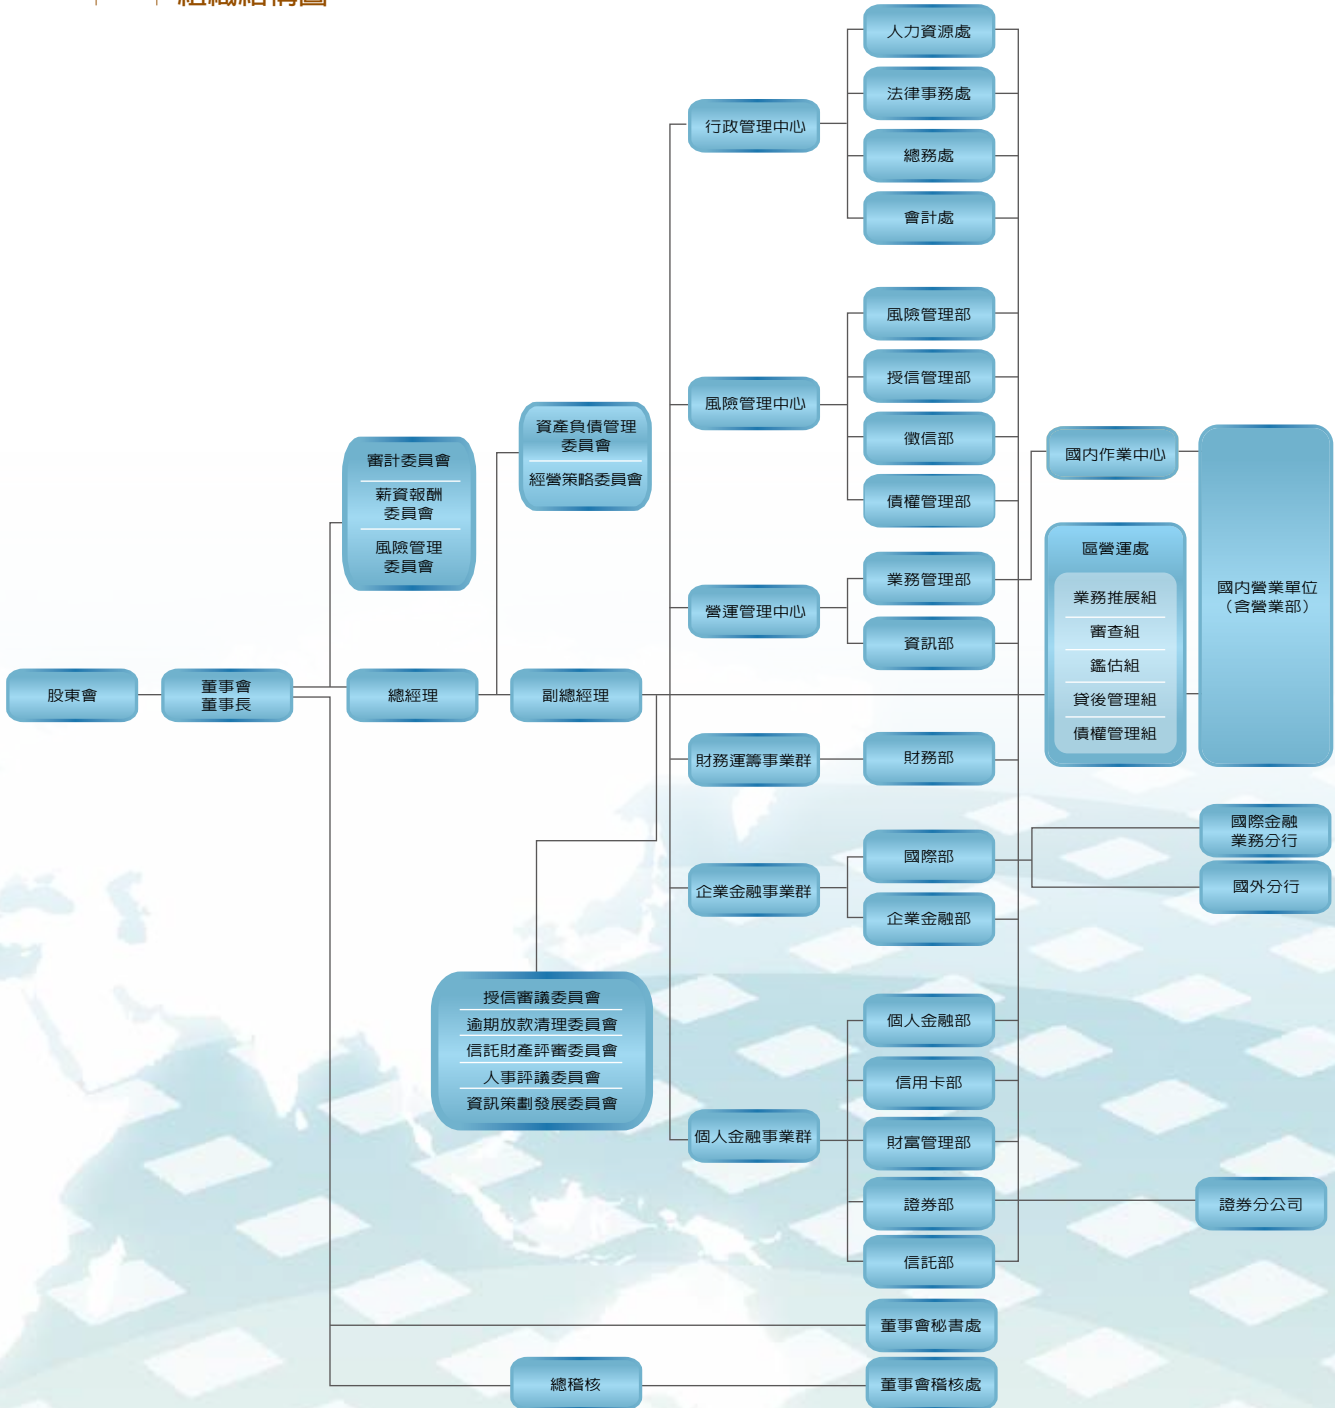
組織結構圖

股東會

董事會
董事長

審計委員會
薪資報酬委員會
風險管理委員會

總經理

資產負債管理委員會
經營策略委員會

副總經理

行政管理中心
人力資源處
法律事務處
總務處
會計處

風險管理中心
風險管理部
授信管理部
徵信部
債權管理部

營運管理中心
業務管理部
資訊部

國內作業中心

區營運處
業務推展組
審查組
鑑估組
貸後管理組
債權管理組

國內營業單位（含營業部）

財務運籌事業群
財務部

企業金融事業群
國際部
企業金融部

國際金融業務分行
國外分行

授信審議委員會
逾期放款清理委員會
信託財產評審委員會
人事評議委員會
資訊策劃發展委員會

個人金融事業群
個人金融部
信用卡部
財富管理部
證券部
信託部

證券分公司

董事會秘書處

總稽核
董事會稽核處